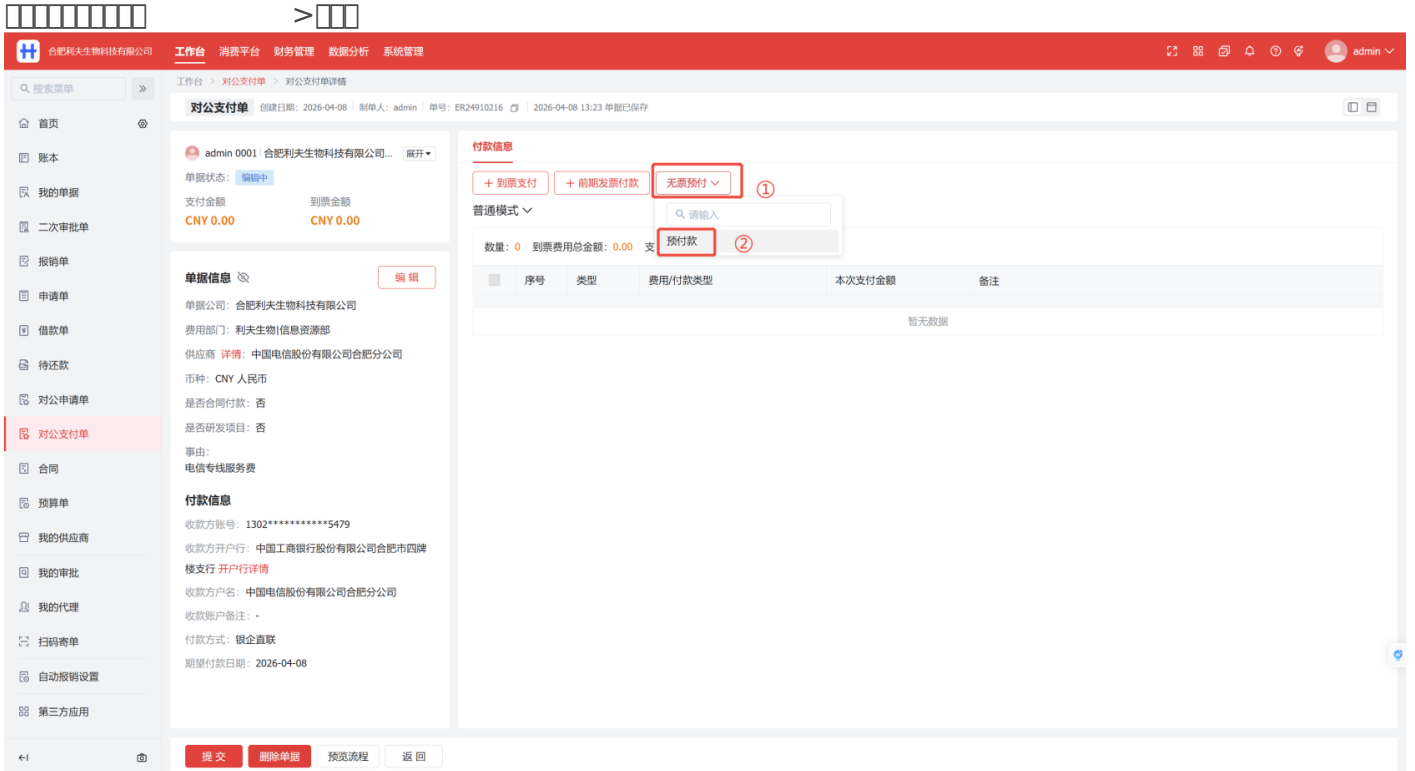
□□□□□□□□ >□□□

合肥利夫生物科技有限公司 工作台 消费平台 财务管理 数据分析 系统管理 admin

搜索菜单
首页
账本
我的单据
二次审批单
报销单
申请单
借款单
待还款
对公申请单
对公支付单
合同
预算单
我的供应商
我的审批
我的代理
扫码寄单
自动报销设置
第三方应用

工作台 > 对公支付单 > 对公支付单详情

对公支付单 创建日期：2026-04-08 制单人：admin 单号：ER24910216 2026-04-08 13:23 单据已保存

admin 0001 | 合肥利夫生物科技有限公司... 展开
单据状态： 编辑中
支付金额 CNY 0.00
到票金额 CNY 0.00

单据信息 编 辑
单据公司：合肥利夫生物科技有限公司
费用部门：利夫生物|信息资源部
供应商 详情：中国电信股份有限公司合肥分公司
币种：CNY 人民币
是否合同付款：否
是否研发项目：否
事由：
电信专线服务费

付款信息
收款方账号：1302***********5479
收款方开户行：中国工商银行股份有限公司合肥市四牌楼支行 开户行详情
收款方户名：中国电信股份有限公司合肥分公司
收款账户备注：-
付款方式：银企直联
期望付款日期：2026-04-08

付款信息
+ 到票支付 + 前期发票付款 无票预付 ①
普通模式
请输入
预付款 ②
数量：0 到票费用总金额：0.00 支

| | 序号 | 类型 | 费用/付款类型 | 本次支付金额 | 备注 |
|---|---|---|---|---|---|
暂无数据

提 交 删除单据 预览流程 返 回